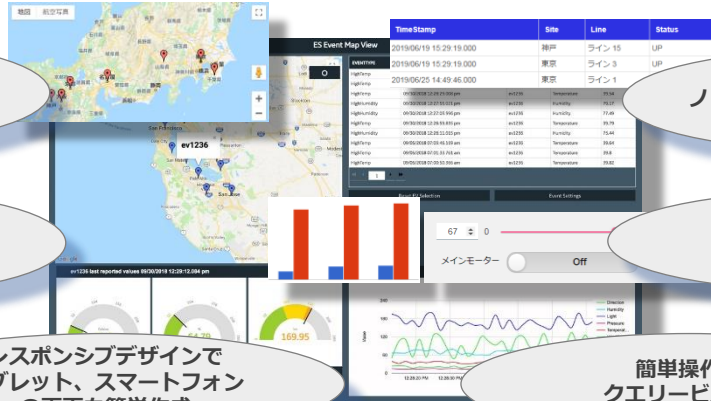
地図 航空写真

ES Event Map View

0

ev1236

ev1236 last reported values 09/30/2018 12:29:12.084 pm

64.79

169.95

レスポンシブデザインで
ブレット、スマートフォン

| TimeStamp | Site | Line | Status |
|---|---|---|---|
| 2019/06/19 15:29:19.000 | 神戸 | ライン 15 | UP |
| 2019/06/19 15:29:19.000 | 東京 | ライン 3 | UP |
| 2019/06/25 14:49:46.000 | 東京 | ライン 1 | UP |

ノ

| EVENTTYPE | | | | |
|---|---|---|---|---|
| HighTemp | 09/30/2018 12:29:15.000 pm | ev1236 | Temperature | 75.54 |
| HighHumidity | 09/30/2018 12:27:55.115 pm | ev1236 | Humidity | 75.17 |
| HighHumidity | 09/30/2018 12:27:02.946 pm | ev1236 | Humidity | 77.49 |
| HighTemp | 09/30/2018 12:26:53.493 pm | ev1236 | Temperature | 75.78 |
| HighHumidity | 09/30/2018 12:26:11.035 pm | ev1236 | Humidity | 75.44 |
| HighTemp | 09/30/2018 07:03:41.159 am | ev1236 | Temperature | 79.84 |
| HighTemp | 09/30/2018 07:01:33.765 am | ev1236 | Temperature | 79.8 |
| HighTemp | 09/30/2018 07:00:53.300 am | ev1236 | Temperature | 79.82 |

1

Event Settings

67 0

メインモーター Off

Direction
Humidity
Light
Pressure
Temperat

12:28:20 PM 12:28:30 PM

簡単操作
クエリービ